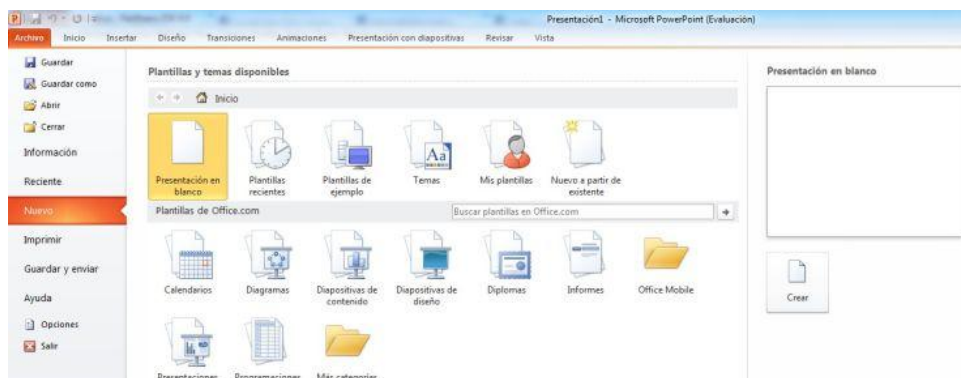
Presentación1 - Microsoft PowerPoint (Evaluación)

Archivo Inicio Insertar Diseño Transiciones Animaciones Presentación con diapositivas Revisar Vista

Guardar
Guardar como
Abrir
Cerrar
Información
Reciente
Nuevo
Imprimir
Guardar y enviar
Ayuda
Opciones
Salir

Plantillas y temas disponibles

Inicio

Presentación en blanco
Plantillas recientes
Plantillas de ejemplo
Temas
Mis plantillas
Nuevo a partir de existente

Plantillas de Office.com

Buscar plantillas en Office.com

Calendarios
Diagramas
Diapositivas de contenido
Diapositivas de diseño
Diplomas
Informes
Office Mobile

Presentaciones Programaciones Más categorías

Presentación en blanco

Crear